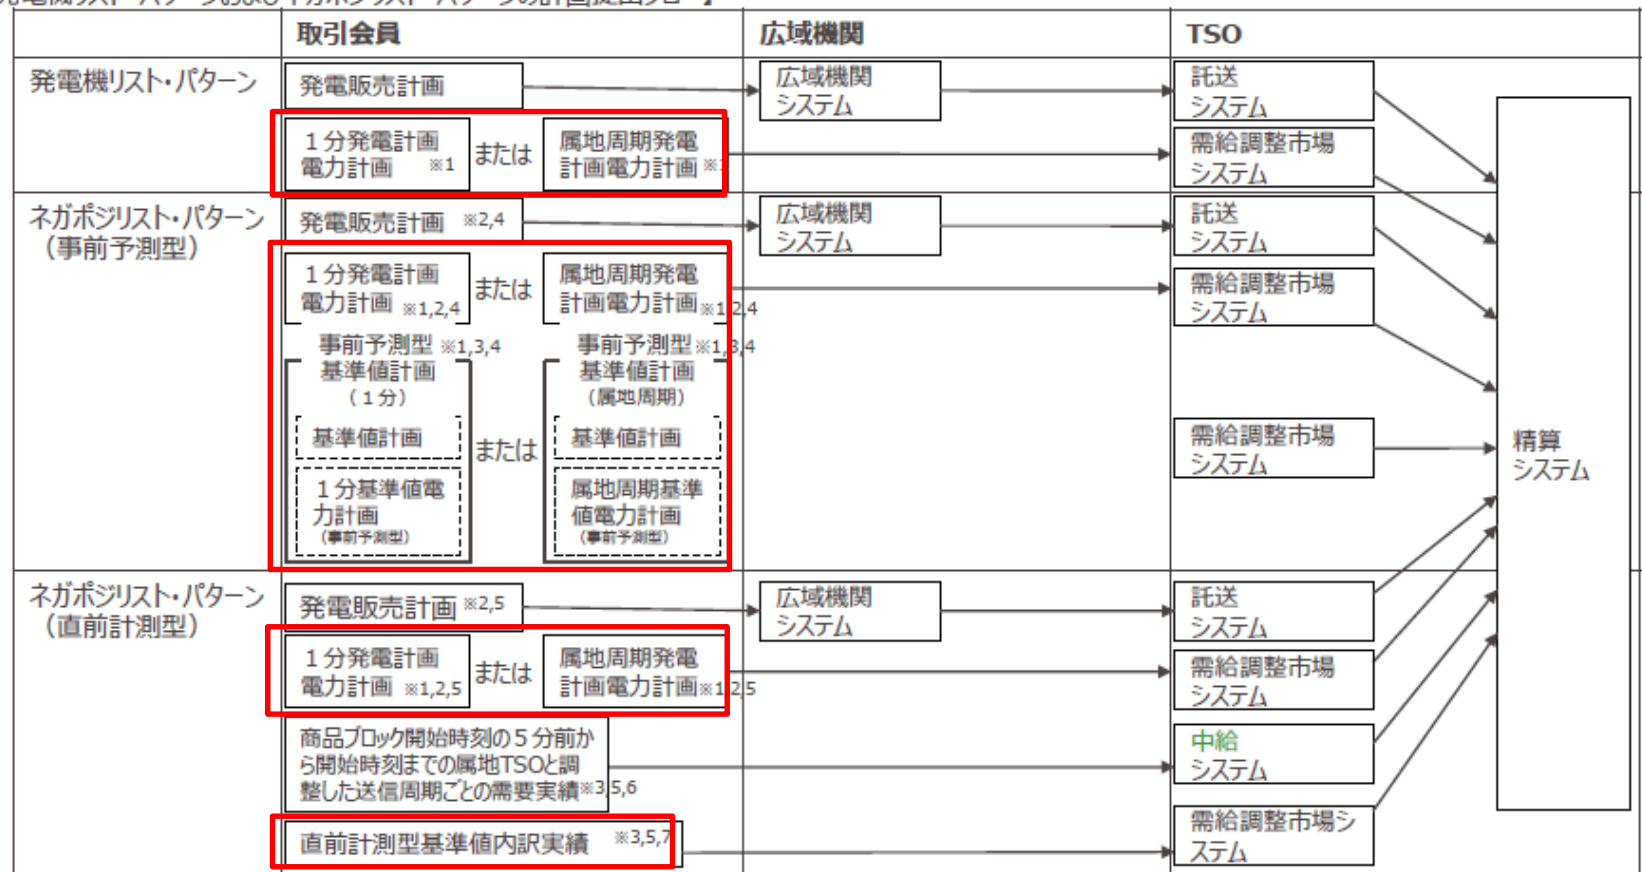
| | 取引会員 | 広域機関 | TSO |
|---|---|---|---|
| 発電機リスト・パターン | 発電販売計画 | 広域機関システム | 託送システム |
| | 1分発電計画電力計画 ※1 または 属地周期発電計画電力計画 ※1 | | 需給調整市場システム |
| ネガポジリスト・パターン（事前予測型） | 発電販売計画 ※2,4 | 広域機関システム | 託送システム |
| | 1分発電計画電力計画 ※1,2,4 または 属地周期発電計画電力計画 ※1,2,4 | | 需給調整市場システム |
| | 事前予測型 ※1,3,4 基準値計画（1分） 基準値計画 1分基準値電力計画（事前予測型） または 事前予測型 ※1,3,4 基準値計画（属地周期） 基準値計画 属地周期基準値電力計画（事前予測型） | | 需給調整市場システム |
| ネガポジリスト・パターン（直前計測型） | 発電販売計画 ※2,5 | 広域機関システム | 託送システム |
| | 1分発電計画電力計画 ※1,2,5 または 属地周期発電計画電力計画 ※1,2,5 | | 需給調整市場システム |
| | 商品ブロック開始時刻の5分前から開始時刻までの属地TSOと調整した送信周期ごとの需要実績 ※3,5,6 | | 中給システム |
| | 直前計測型基準値内訳実績 ※3,5,7 | | 需給調整市場システム |

精算システム